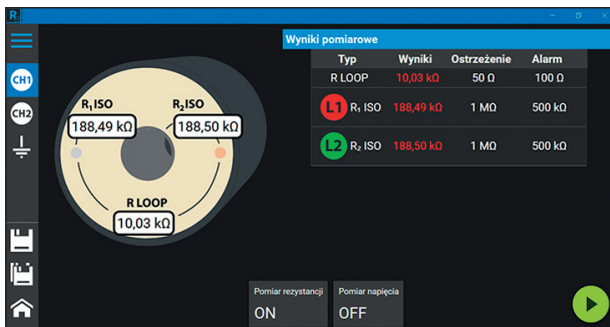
R

CH1
CH2

$R_1$ ISO
188,49 kΩ
$R_2$ ISO
188,50 kΩ
R LOOP
10,03 kΩ

Wyniki pomiarowe

| Typ | Wyniki | Ostrzeżenie | Alarm |
|---|---|---|---|
| R LOOP | 10,03 kΩ | 50 Ω | 100 Ω |
| L1 $R_1$ ISO | 188,49 kΩ | 1 MΩ | 500 kΩ |
| L2 $R_2$ ISO | 188,50 kΩ | 1 MΩ | 500 kΩ |

Pomiar rezystancji
ON
Pomiar napięcia
OFF